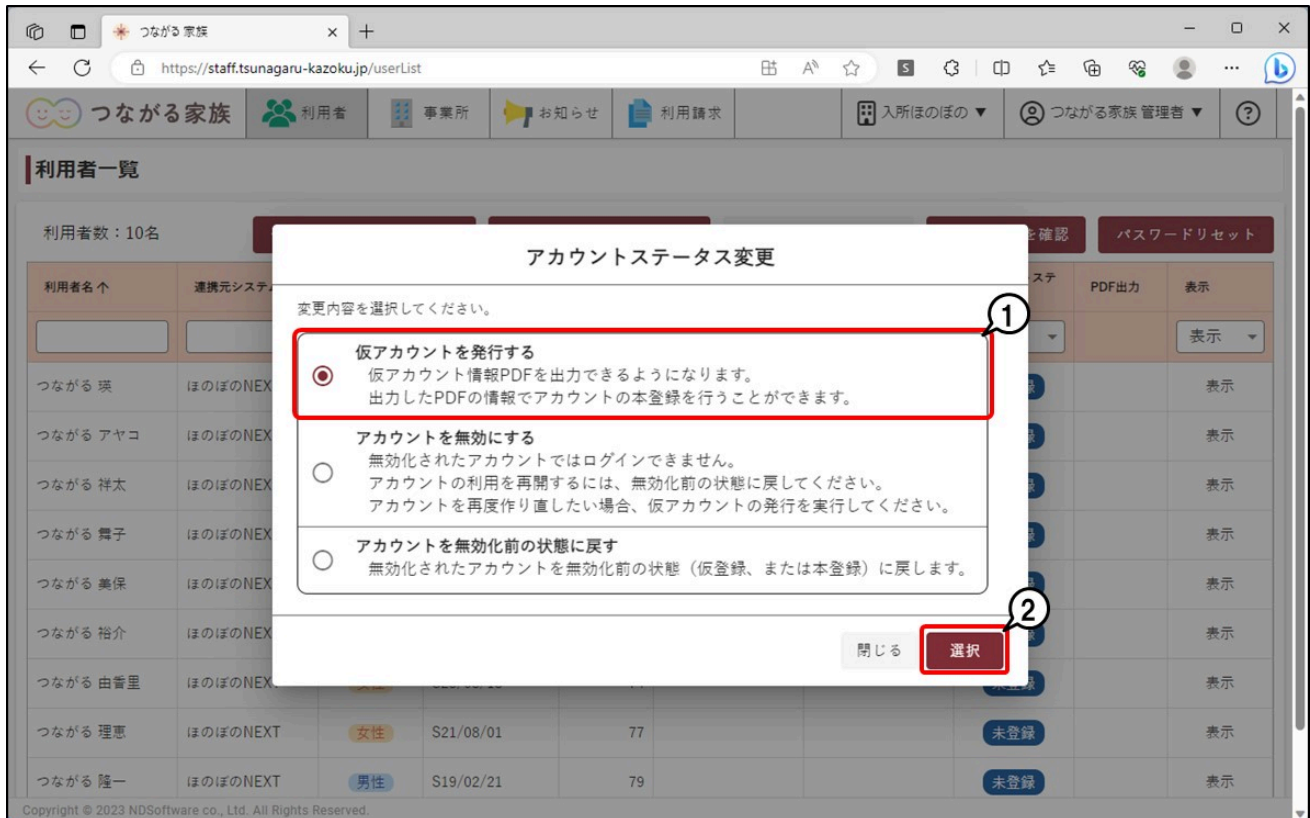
つながる家族
https://staff.tsunagaru-kazoku.jp/userList

つながる家族　利用者　事業所　お知らせ　利用請求　入所ほのぼの ▼　つながる家族 管理者 ▼　?

利用者一覧

利用者数：10名　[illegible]を確認　パスワードリセット

| 利用者名 | 連携元システ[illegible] | | | | | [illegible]ステ | PDF出力 | 表示 |
|---|---|---|---|---|---|---|---|---|
| | | | | | | | | 表示 |
| つながる 瑛 | ほのぼのNEX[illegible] | | | | | | | 表示 |
| つながる アヤコ | ほのぼのNEX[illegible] | | | | | | | 表示 |
| つながる 祥太 | ほのぼのNEX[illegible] | | | | | | | 表示 |
| つながる 舞子 | ほのぼのNEX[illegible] | | | | | | | 表示 |
| つながる 美保 | ほのぼのNEX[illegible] | | | | | | | 表示 |
| つながる 裕介 | ほのぼのNEX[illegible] | | | | | | | 表示 |
| つながる 由香里 | ほのぼのNEX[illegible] | | | | | 未登録 | | 表示 |
| つながる 理恵 | ほのぼのNEXT | 女性 | S21/08/01 | 77 | | 未登録 | | 表示 |
| つながる 隆一 | ほのぼのNEXT | 男性 | S19/02/21 | 79 | | 未登録 | | 表示 |

アカウントステータス変更

変更内容を選択してください。

①

仮アカウントを発行する
仮アカウント情報PDFを出力できるようになります。
出力したPDFの情報でアカウントの本登録を行うことができます。

アカウントを無効にする
無効化されたアカウントではログインできません。
アカウントの利用を再開するには、無効化前の状態に戻してください。
アカウントを再度作り直したい場合、仮アカウントの発行を実行してください。

アカウントを無効化前の状態に戻す
無効化されたアカウントを無効化前の状態（仮登録、または本登録）に戻します。

②

閉じる　選択

Copyright © 2023 NDSoftware co., Ltd. All Rights Reserved.